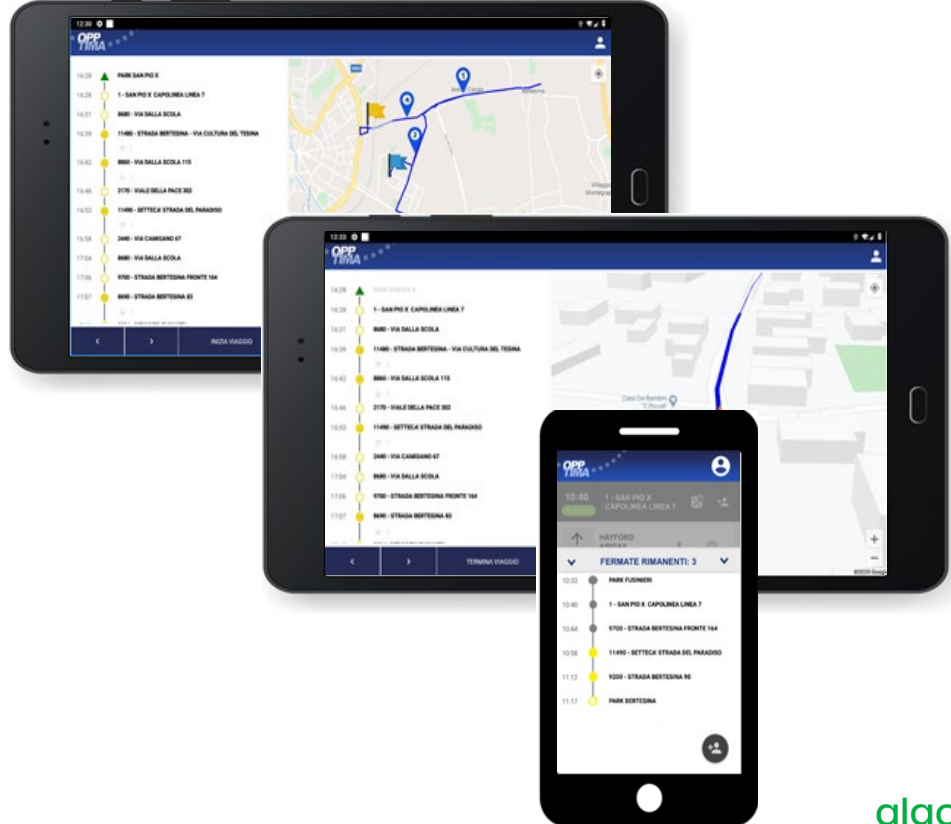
12:30

OPP TIMA

16:28 PARK SAN PIO X
16:28 1 - SAN PIO X CAPOLINEA LINEA 7
16:31 8680 - VIA DALLA SCOLA
16:39 11480 - STRADA BERTESINA - VIA CULTURA DEL TESINA
16:42 8860 - VIA DALLA SCOLA 115
16:46 2170 - VIALE DELLA PACE 302
16:53 11490 - SETTECA STRADA DEL PARADISO
16:58 2440 - VIA CAMISANO 67
17:04 8680 - VIA DALLA SCOLA
17:06 9700 - STRADA BERTESINA FRONTE 164
17:07 8690 - STRADA BERTESINA 83

‹ › INIZIA VIAGGIO

12:33

OPP TIMA

16:28 PARK SAN PIO X
16:28 1 - SAN PIO X CAPOLINEA LINEA 7
16:31 8680 - VIA DALLA SCOLA
16:39 11480 - STRADA BERTESINA - VIA CULTURA DEL TESINA
16:42 8860 - VIA DALLA SCOLA 115
16:46 2170 - VIALE DELLA PACE 302
16:53 11490 - SETTECA STRADA DEL PARADISO
16:58 2440 - VIA CAMISANO 67
17:04 8680 - VIA DALLA SCOLA
17:06 9700 - STRADA BERTESINA FRONTE 164
17:07 8690 - STRADA BERTESINA 83

‹ › TERMINA VIAGGIO

Casa Dei Bambini "C.Piccoli"

OPP TIMA

10:40 1 - SAN PIO X CAPOLINEA LINEA 7

HAYFORD

FERMATE RIMANENTI: 3

10:33 PARK FUSINIERI
10:40 1 - SAN PIO X CAPOLINEA LINEA 7
10:44 9700 - STRADA BERTESINA FRONTE 164
10:58 11490 - SETTECA STRADA DEL PARADISO
11:12 9200 - STRADA BERTESINA 90
11:17 PARK BERTESINA

alac